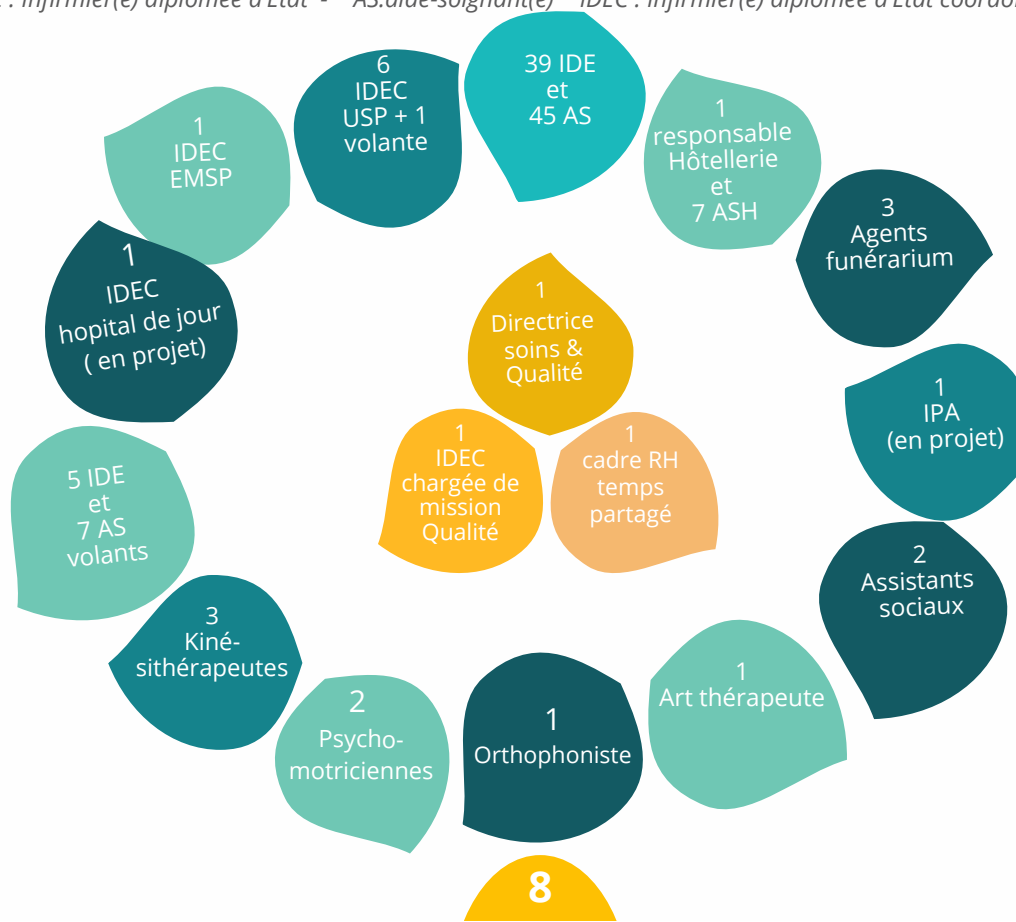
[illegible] : infirmier(e) diplômée d'Etat - AS:aide-soignant(e) - IDEC : infirmier(e) diplômée d'Etat coordo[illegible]

39 IDE et 45 AS

1 responsable Hôtellerie et 7 ASH

3 Agents funérarium

1 IPA (en projet)

2 Assistants sociaux

1 Art thérapeute

1 Orthophoniste

2 Psychomotriciennes

3 Kinésithérapeutes

5 IDE et 7 AS volants

1 IDEC hopital de jour ( en projet)

1 IDEC EMSP

6 IDEC USP + 1 volante

1 Directrice soins & Qualité

1 IDEC chargée de mission Qualité

1 cadre RH temps partagé

8